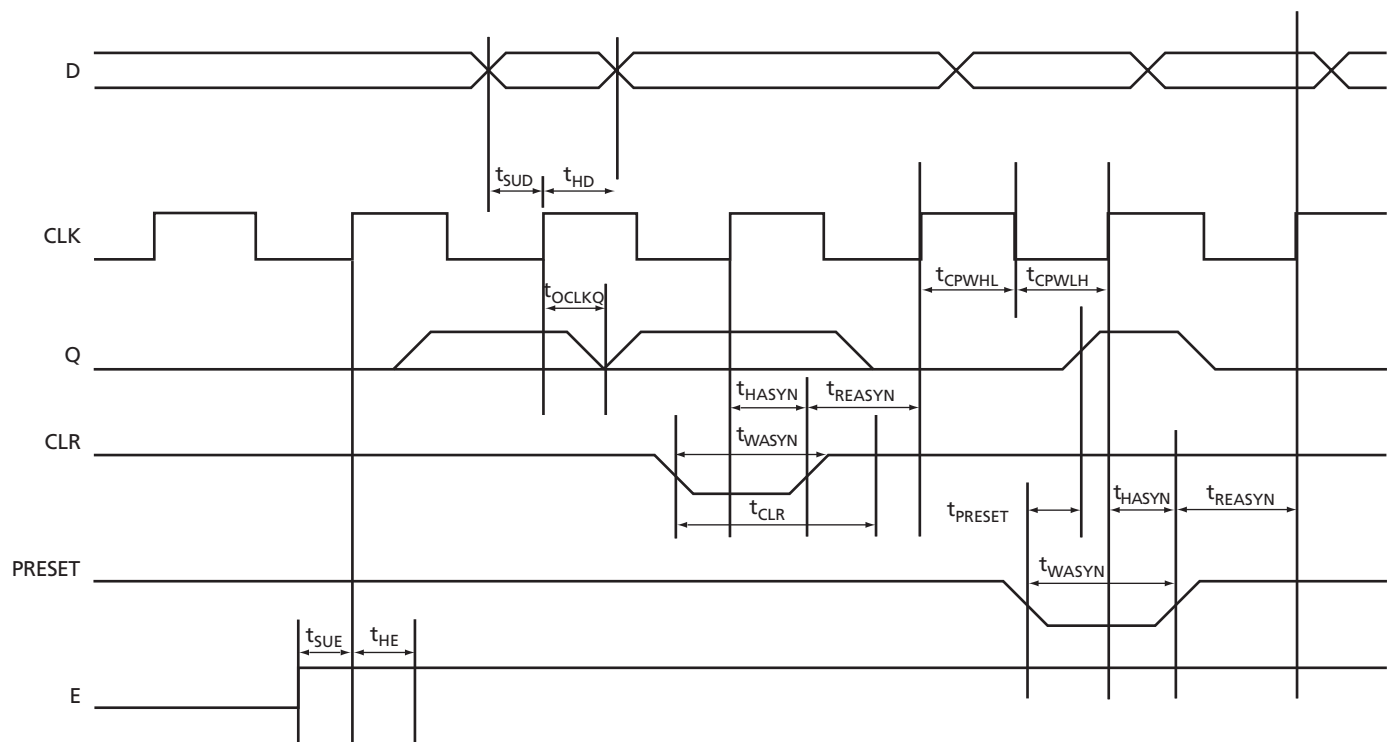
D

$t_{SUD}$ $t_{HD}$

CLK

$t_{CPWHL}$ $t_{CPWLH}$

$t_{OCLKQ}$

Q

$t_{HASYN}$ $t_{REASYN}$

CLR

$t_{WASYN}$

$t_{CLR}$

$t_{PRESET}$

$t_{HASYN}$ $t_{REASYN}$

PRESET

$t_{WASYN}$

$t_{SUE}$ $t_{HE}$

E